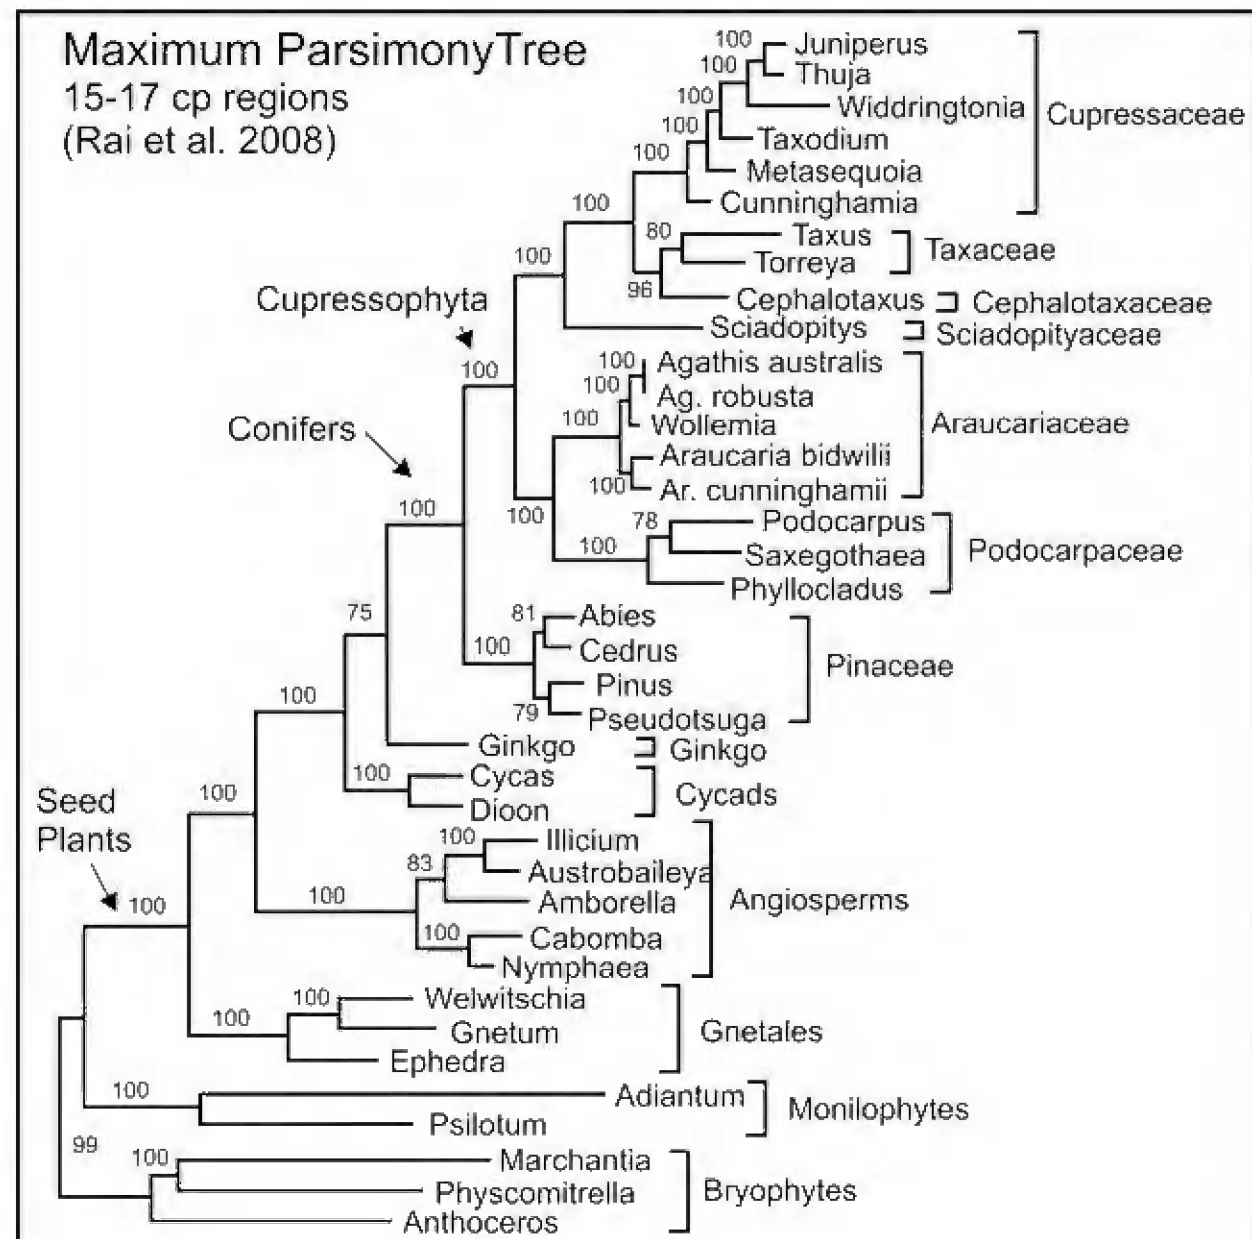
Maximum ParsimonyTree
15-17 cp regions
(Rai et al. 2008)

100
100
100
100
100
100
100
80
96
100
100
100
100
100
100
78
100
81
100
79
75
100
100
100
100
83
100
100
100
100
100
99
100

Juniperus
Thuja
Widdringtonia
Taxodium
Metasequoia
Cunninghamia
Cupressaceae

Taxus
Torreya
Taxaceae

Cephalotaxus
Cephalotaxaceae

Sciadopitys
Sciadopityaceae

Cupressophyta

Agathis australis
Ag. robusta
Wollemia
Araucaria bidwilii
Ar. cunninghamii
Araucariaceae

Conifers

Podocarpus
Saxegothaea
Phyllocladus
Podocarpaceae

Abies
Cedrus
Pinus
Pseudotsuga
Pinaceae

Ginkgo
Ginkgo

Cycas
Dioon
Cycads

Seed Plants

Illicium
Austrobaileya
Amborella
Cabomba
Nymphaea
Angiosperms

Welwitschia
Gnetum
Ephedra
Gnetales

Adiantum
Psilotum
Monilophytes

Marchantia
Physcomitrella
Anthoceros
Bryophytes